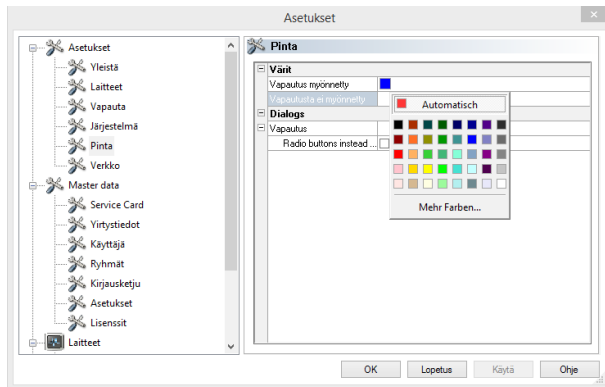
Asetukset

Asetukset
Yleistä
Laitteet
Vapauta
Järjestelmä
Pinta
Verkko
Master data
Service Card
Yirtystiedot
Käyttäjä
Ryhmät
Kirjausketju
Asetukset
Lisenssit
Laitteet

Pinta

Värit
Vapautus myönnetty
Vapautusta ei myönnetty
Dialogs
Vapautus
Radio buttons instead ...

Automatisch
Mehr Farben...

OK
Lopetus
Käytä
Ohje